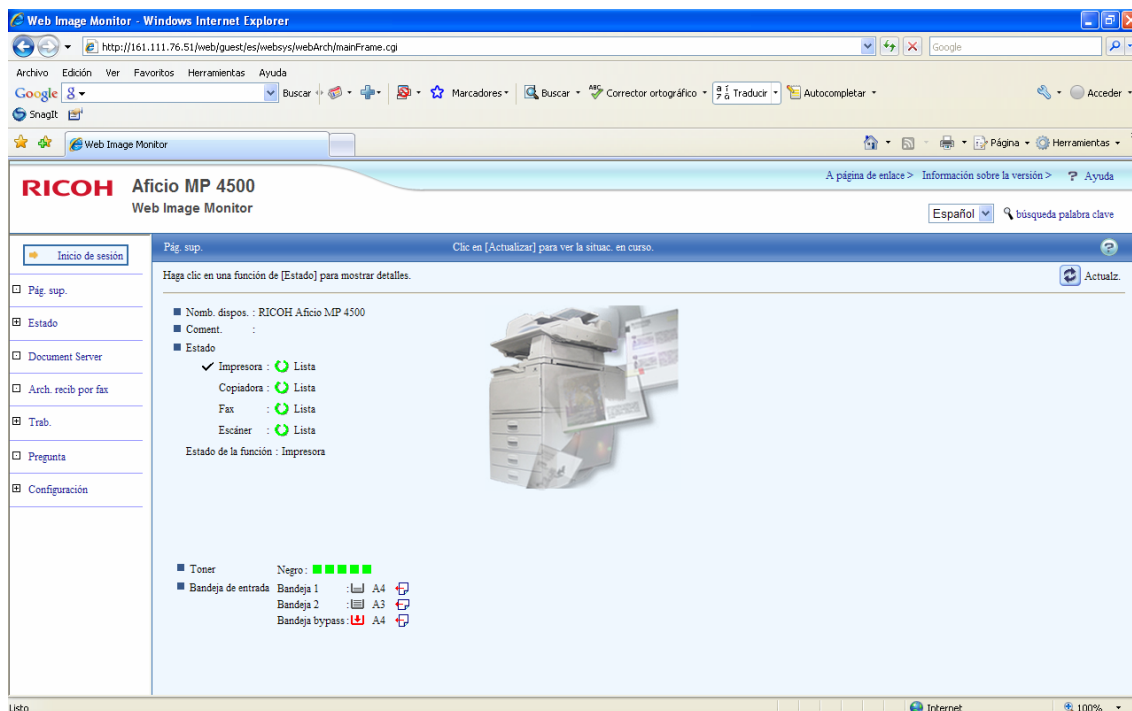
Web Image Monitor - Windows Internet Explorer

http://161.111.76.51/web/guest/es/websys/webArch/mainFrame.cgi

Google

Archivo Edición Ver Favoritos Herramientas Ayuda

Google 8 Buscar Marcadores Buscar Corrector ortográfico Traducir Autocompletar Acceder

SnagIt

Web Image Monitor

Página Herramientas

RICOH Aficio MP 4500
Web Image Monitor

A página de enlace > Información sobre la versión > Ayuda

Español búsqueda palabra clave

Inicio de sesión

Pág. sup.

Estado

Document Server

Arch. recib por fax

Trab.

Pregunta

Configuración

Pág. sup.

Clic en [Actualizar] para ver la situac. en curso.

Haga clic en una función de [Estado] para mostrar detalles.

Actualz.

Nomb. dispos. : RICOH Aficio MP 4500
Coment. :
Estado
Impresora : Lista
Copiadora : Lista
Fax : Lista
Escáner : Lista
Estado de la función : Impresora

Toner Negro :
Bandeja de entrada Bandeja 1 : A4
Bandeja 2 : A3
Bandeja bypass : A4

Listo

Internet

100%